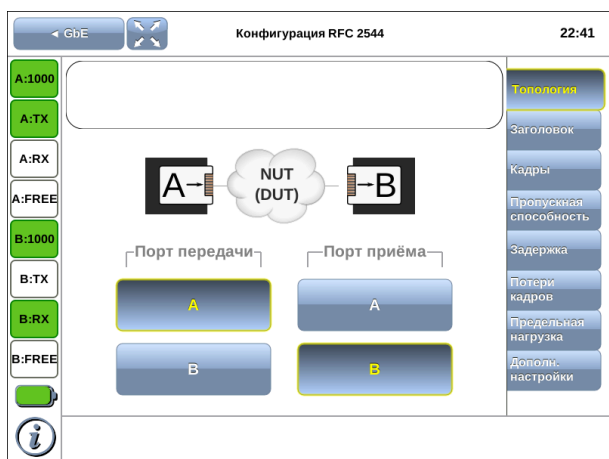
◂ GbE

Конфигурация RFC 2544

22:41

A:1000

A:TX

A:RX

A:FREE

B:1000

B:TX

B:RX

B:FREE

A

NUT (DUT)

B

Порт передачи

Порт приёма

A

A

B

B

Топология

Заголовок

Кадры

Пропускная способность

Задержка

Потери кадров

Предельная нагрузка

Дополн. настройки

i